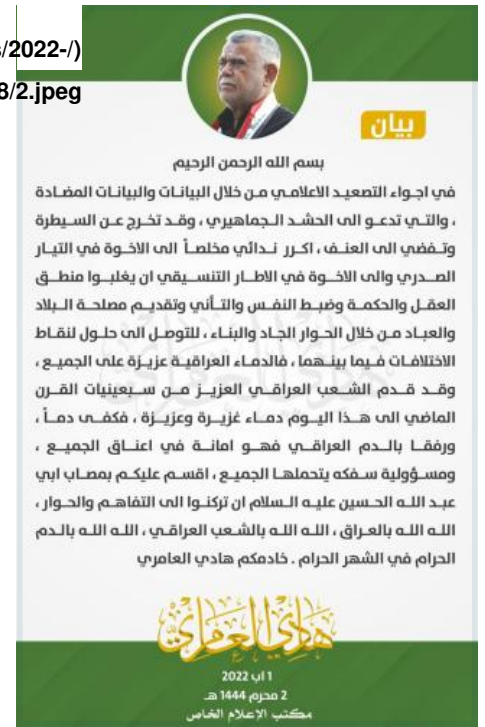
/2022-/)

8/2.jpeg

بيان

بسم الله الرحمن الرحيم

في اجواء التصعيد الاعلامي من خلال البيانات والبيانات المضادة ، والتي تدعو الى الحشد الجماهيري ، وقد تخرج عن السيطرة وتفضي الى العنف ، اكرر ندائي مخلصاً الى الاخوة في التيار الصدري والى الاخوة في الاطار التنسيقي ان يغلبوا منطق العقل والحكمة وضبط النفس والتأني وتقديم مصلحة البلاد والعباد من خلال الحوار الجاد والبناء ، للتوصل الى حلول لنقاط الاختلافات فيما بينهما ، فالدماء العراقية عزيزة على الجميع ، وقد قدم الشعب العراقي العزيز من سبعينيات القرن الماضي الى هذا اليوم دماء غزيرة وعزيزة ، فكفى دماً ، ورفقاً بالدم العراقي فهو امانة في اعناق الجميع ، ومسؤولية سفكه يتحملها الجميع ، اقسم عليكم بمصاب ابي عبد الله الحسين عليه السلام ان تركنوا الى التفاهم والحوار ، الله الله بالعراق ، الله الله بالشعب العراقي ، الله الله بالدم الحرام في الشهر الحرام . خادمكم هادي العامري

هادي العامري

1 اب 2022
2 محرم 1444 هـ
مكتب الاعلام الخاص